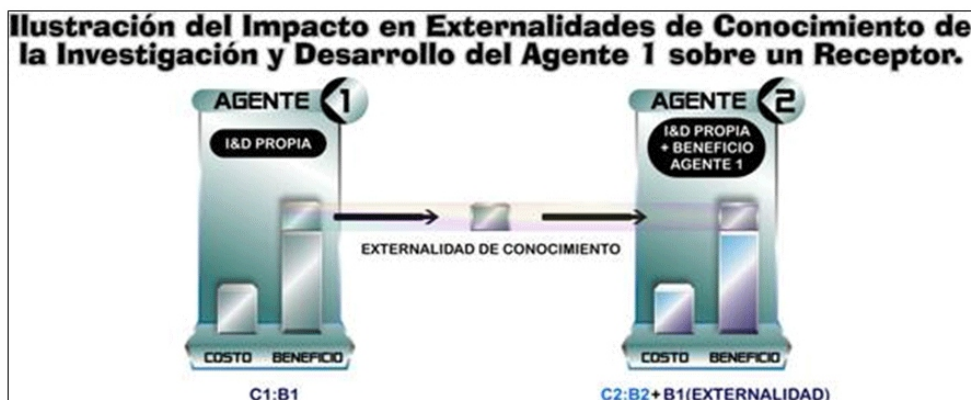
Ilustración del Impacto en Externalidades de Conocimiento de la Investigación y Desarrollo del Agente 1 sobre un Receptor.

AGENTE 1

I&D PROPIA

COSTO BENEFICIO

C1:B1

EXTERNALIDAD DE CONOCIMIENTO

AGENTE 2

I&D PROPIA + BENEFICIO AGENTE 1

COSTO BENEFICIO

C2:B2+B1(EXTERNALIDAD)